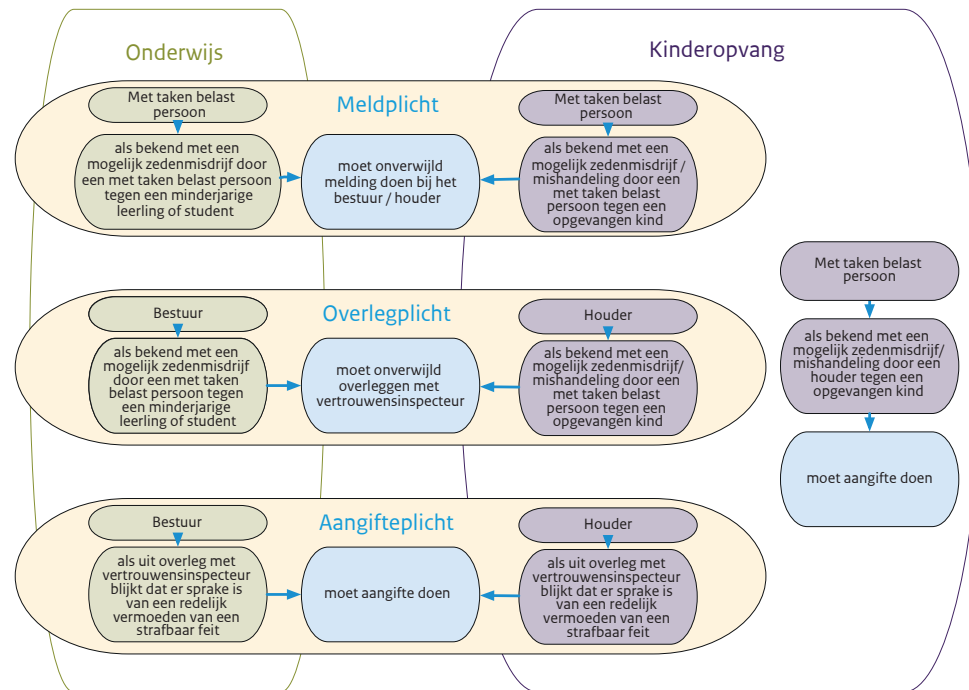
Onderwijs

Kinderopvang

Meldplicht

Met taken belast persoon

als bekend met een mogelijk zedenmisdrijf door een met taken belast persoon tegen een minderjarige leerling of student

moet onverwijld melding doen bij het bestuur / houder

Met taken belast persoon

als bekend met een mogelijk zedenmisdrijf / mishandeling door een met taken belast persoon tegen een opgevangen kind

Met taken belast persoon

als bekend met een mogelijk zedenmisdrijf/ mishandeling door een houder tegen een opgevangen kind

moet aangifte doen

Overlegplicht

Bestuur

als bekend met een mogelijk zedenmisdrijf door een met taken belast persoon tegen een minderjarige leerling of student

moet onverwijld overleggen met vertrouwensinspecteur

Houder

als bekend met een mogelijk zedenmisdrijf/ mishandeling door een met taken belast persoon tegen een opgevangen kind

Aangifteplicht

Bestuur

als uit overleg met vertrouwensinspecteur blijkt dat er sprake is van een redelijk vermoeden van een strafbaar feit

moet aangifte doen

Houder

als uit overleg met vertrouwensinspecteur blijkt dat er sprake is van een redelijk vermoeden van een strafbaar feit